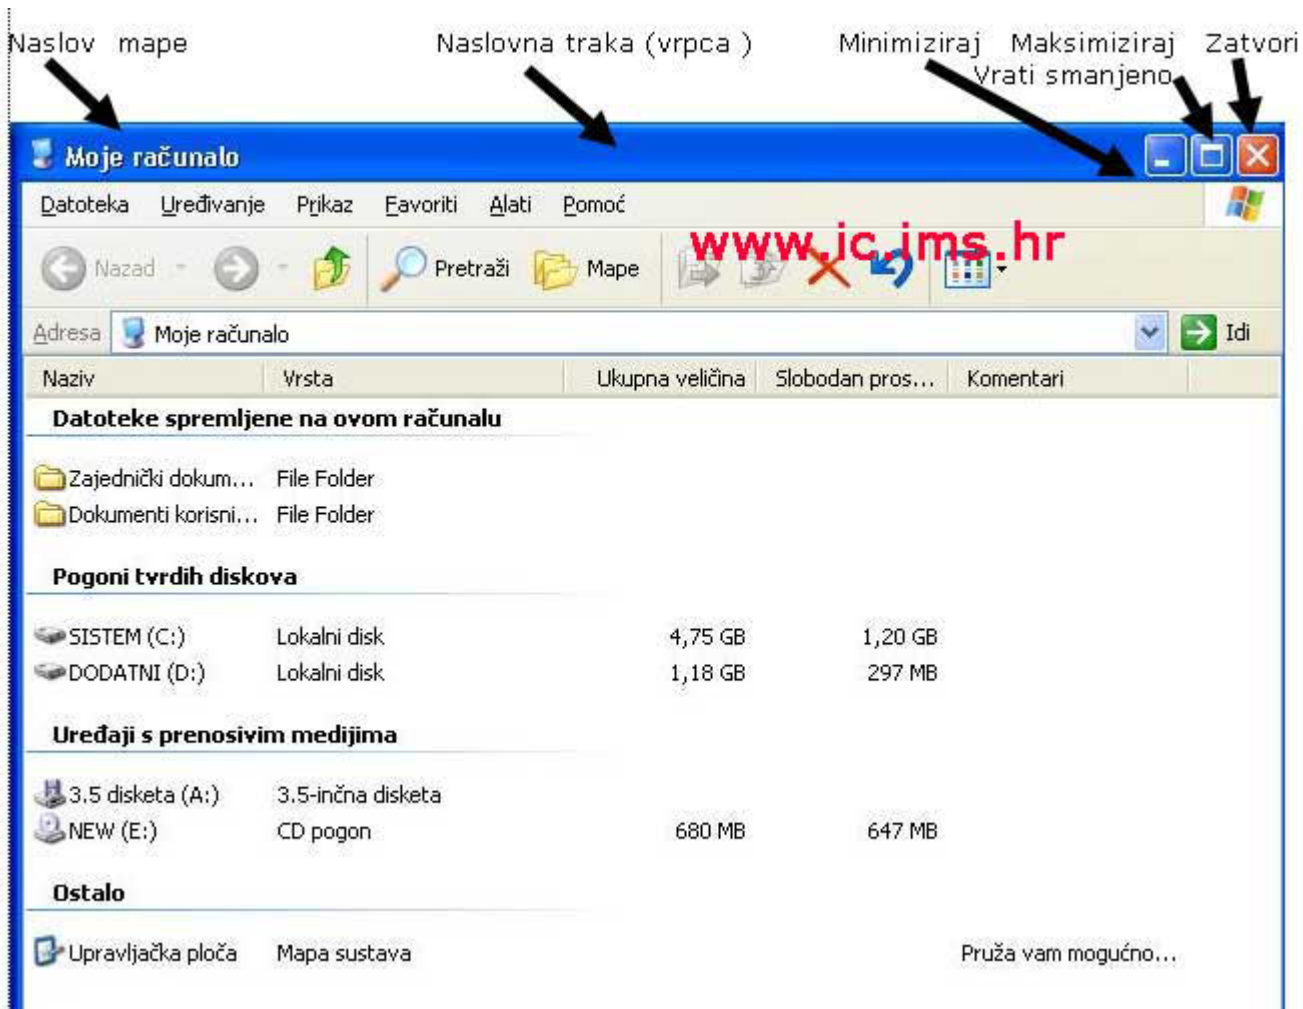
Naslov mape

Naslovna traka (vrpca )

Minimiziraj Maksimiziraj Zatvori
Vrati smanjeno

Moje računalo

Datoteka Uređivanje Prikaz Favoriti Alati Pomoć

Nazad Pretraži Mape

www.ic.ims.hr

Adresa Moje računalo Idi

| Naziv | Vrsta | Ukupna veličina | Slobodan pros... | Komentari |
|---|---|---|---|---|
| **Datoteke spremljene na ovom računalu** | | | | |
| Zajednički dokum... | File Folder | | | |
| Dokumenti korisni... | File Folder | | | |
| **Pogoni tvrdih diskova** | | | | |
| SISTEM (C:) | Lokalni disk | 4,75 GB | 1,20 GB | |
| DODATNI (D:) | Lokalni disk | 1,18 GB | 297 MB | |
| **Uređaji s prenosivim medijima** | | | | |
| 3.5 disketa (A:) | 3.5-inčna disketa | | | |
| NEW (E:) | CD pogon | 680 MB | 647 MB | |
| **Ostalo** | | | | |
| Upravljačka ploča | Mapa sustava | | | Pruža vam mogućno... |